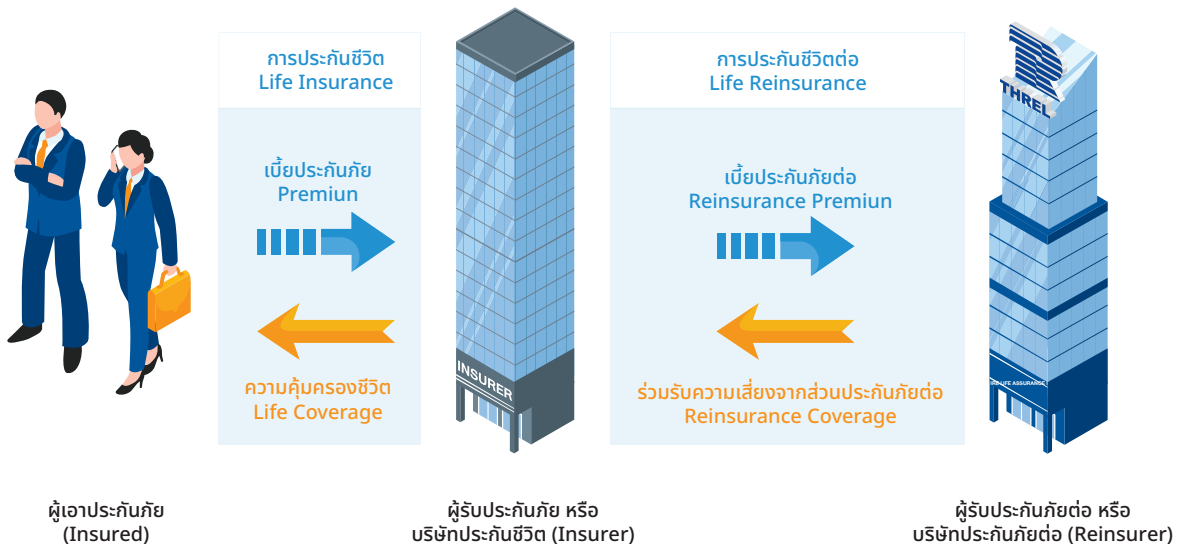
การประกันชีวิต
Life Insurance

เบี้ยประกันภัย
Premiun

ความคุ้มครองชีวิต
Life Coverage

INSURER

การประกันชีวิตต่อ
Life Reinsurance

เบี้ยประกันภัยต่อ
Reinsurance Premiun

ร่วมรับความเสี่ยงจากส่วนประกันภัยต่อ
Reinsurance Coverage

THREL

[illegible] LIFE ASSURANCE

ผู้เอาประกันภัย
(Insured)

ผู้รับประกันภัย หรือ
บริษัทประกันชีวิต (Insurer)

ผู้รับประกันภัยต่อ หรือ
บริษัทประกันภัยต่อ (Reinsurer)